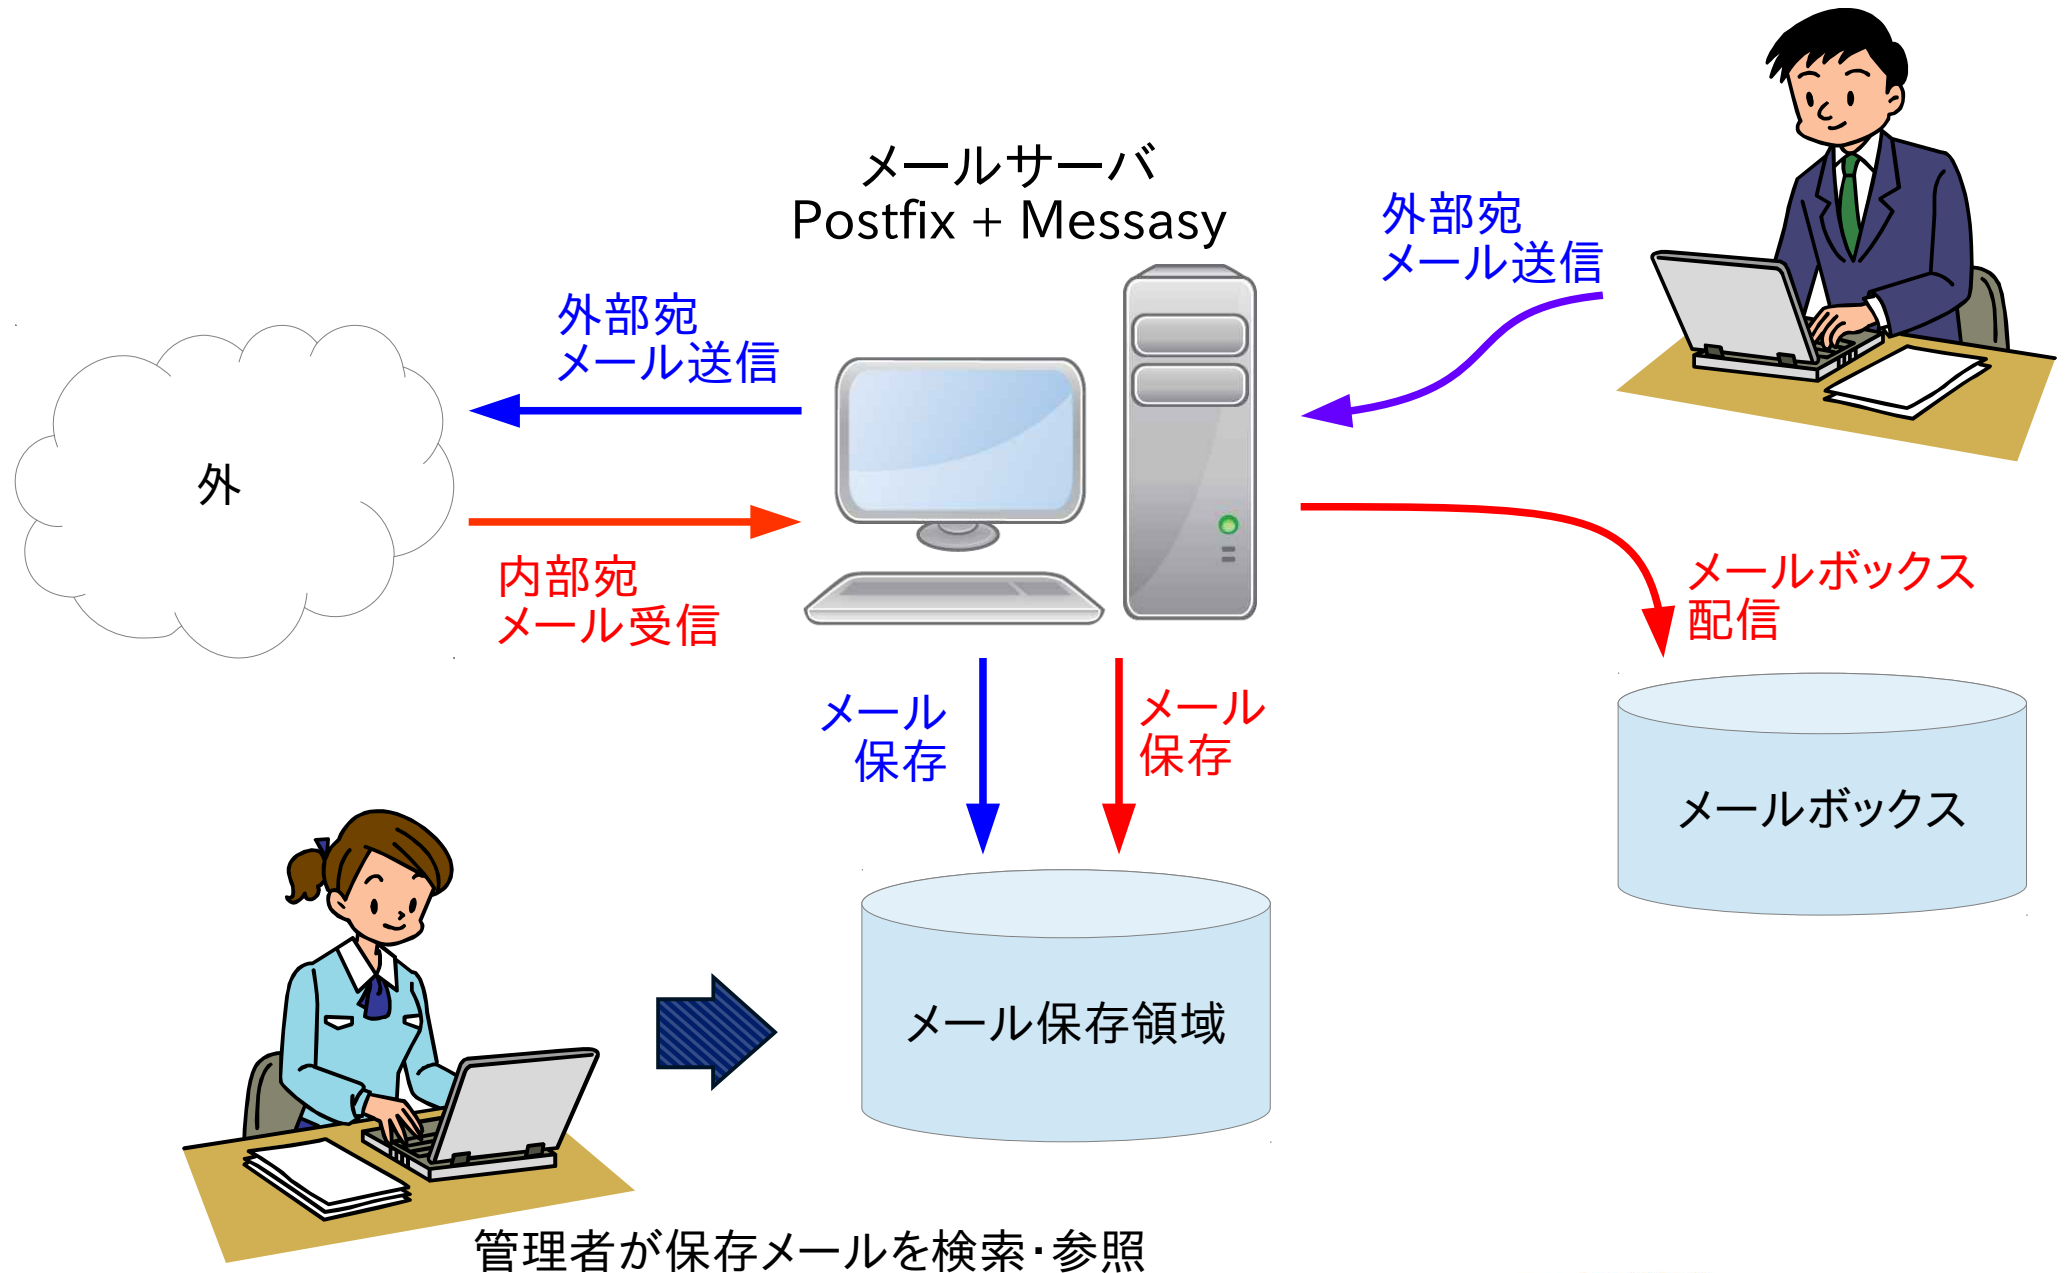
メールサーバ
Postfix + Messasy

外部宛
メール送信

外部宛
メール送信

外

内部宛
メール受信

メールボックス
配信

メール
保存

メール
保存

メールボックス

メール保存領域

管理者が保存メールを検索・参照